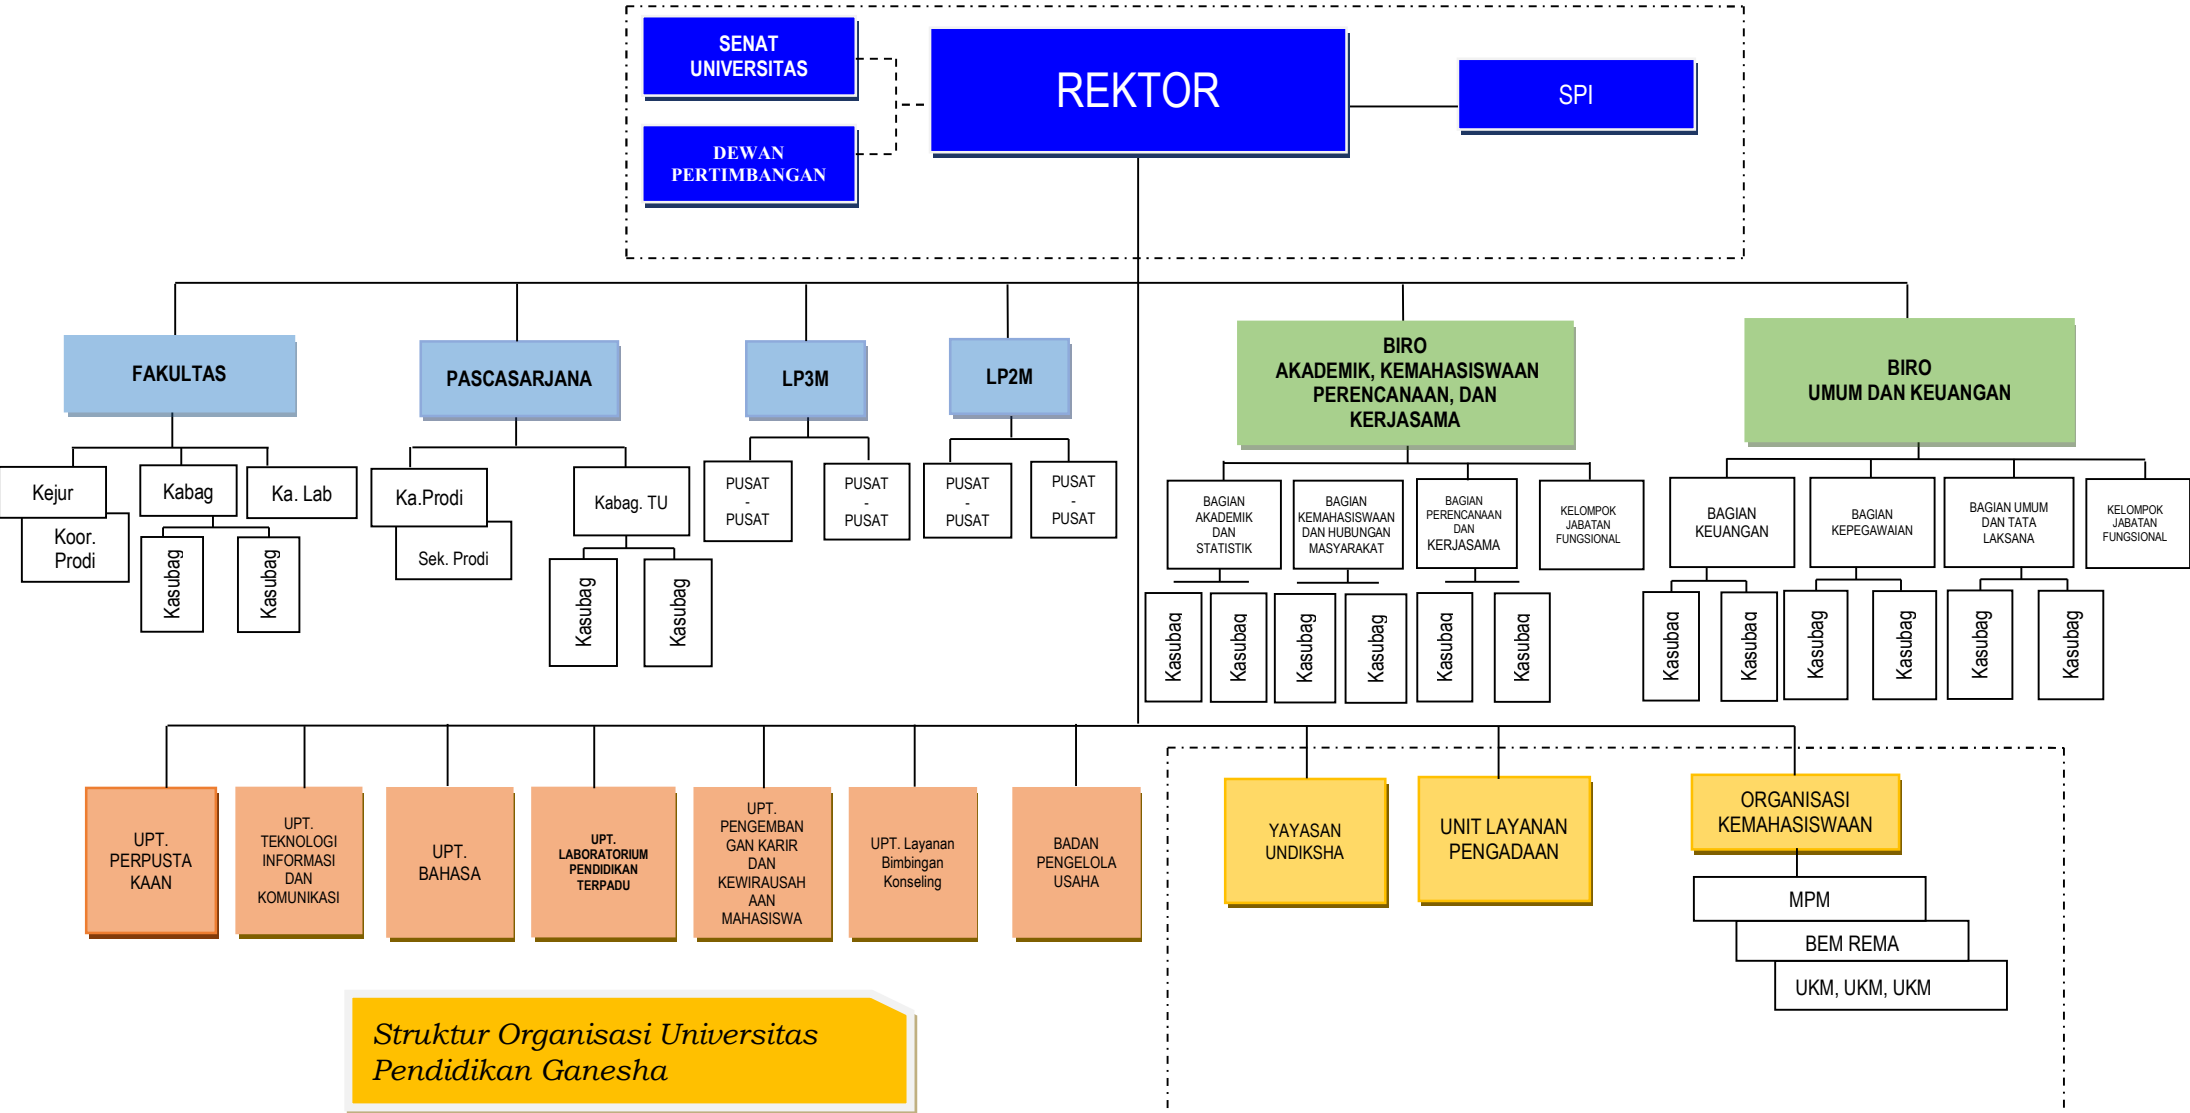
SENAT UNIVERSITAS

DEWAN PERTIMBANGAN

REKTOR

SPI

FAKULTAS

Kejur

Koor. Prodi

Kabag

Ka. Lab

Kasubag

Kasubag

PASCASARJANA

Ka.Prodi

Sek. Prodi

Kabag. TU

Kasubag

Kasubag

LP3M

PUSAT - PUSAT

PUSAT - PUSAT

LP2M

PUSAT - PUSAT

PUSAT - PUSAT

BIRO AKADEMIK, KEMAHASISWAAN PERENCANAAN, DAN KERJASAMA

BAGIAN AKADEMIK DAN STATISTIK

BAGIAN KEMAHASISWAAN DAN HUBUNGAN MASYARAKAT

BAGIAN PERENCANAAN DAN KERJASAMA

KELOMPOK JABATAN FUNGSIONAL

Kasubag

Kasubag

Kasubag

Kasubag

Kasubag

Kasubag

BIRO UMUM DAN KEUANGAN

BAGIAN KEUANGAN

BAGIAN KEPEGAWAIAN

BAGIAN UMUM DAN TATA LAKSANA

KELOMPOK JABATAN FUNGSIONAL

Kasubag

Kasubag

Kasubag

Kasubag

Kasubag

Kasubag

UPT. PERPUSTAKAAN

UPT. TEKNOLOGI INFORMASI DAN KOMUNIKASI

UPT. BAHASA

UPT. LABORATORIUM PENDIDIKAN TERPADU

UPT. PENGEMBANGAN KARIR DAN KEWIRAUSAHAAN MAHASISWA

UPT. Layanan Bimbingan Konseling

BADAN PENGELOLA USAHA

YAYASAN UNDIKSHA

UNIT LAYANAN PENGADAAN

ORGANISASI KEMAHASISWAAN

MPM

BEM REMA

UKM, UKM, UKM

Struktur Organisasi Universitas Pendidikan Ganesha